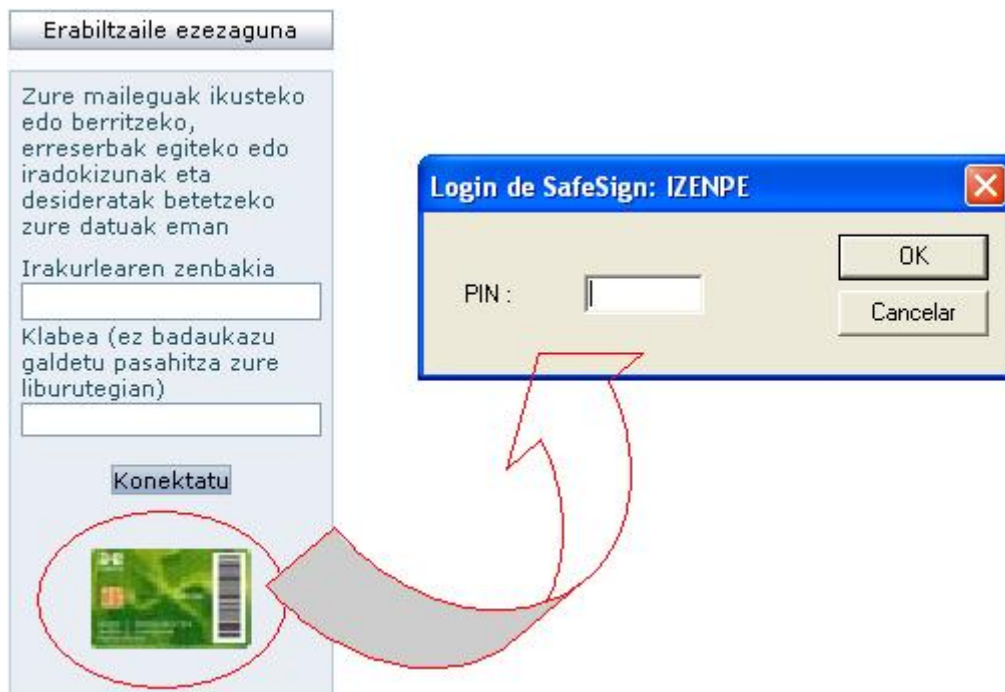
Erabiltzaile ezezaguna

Zure maileguak ikusteko edo berritzeko, erreserbak egiteko edo iradokizunak eta desideratak betetzeko zure datuak eman

Irakurlearen zenbakia

Klabea (ez badaukazu galdetu pasahitza zure liburutegian)

Konektatu

Login de SafeSign: IZENPE

PIN :

OK

Cancelar